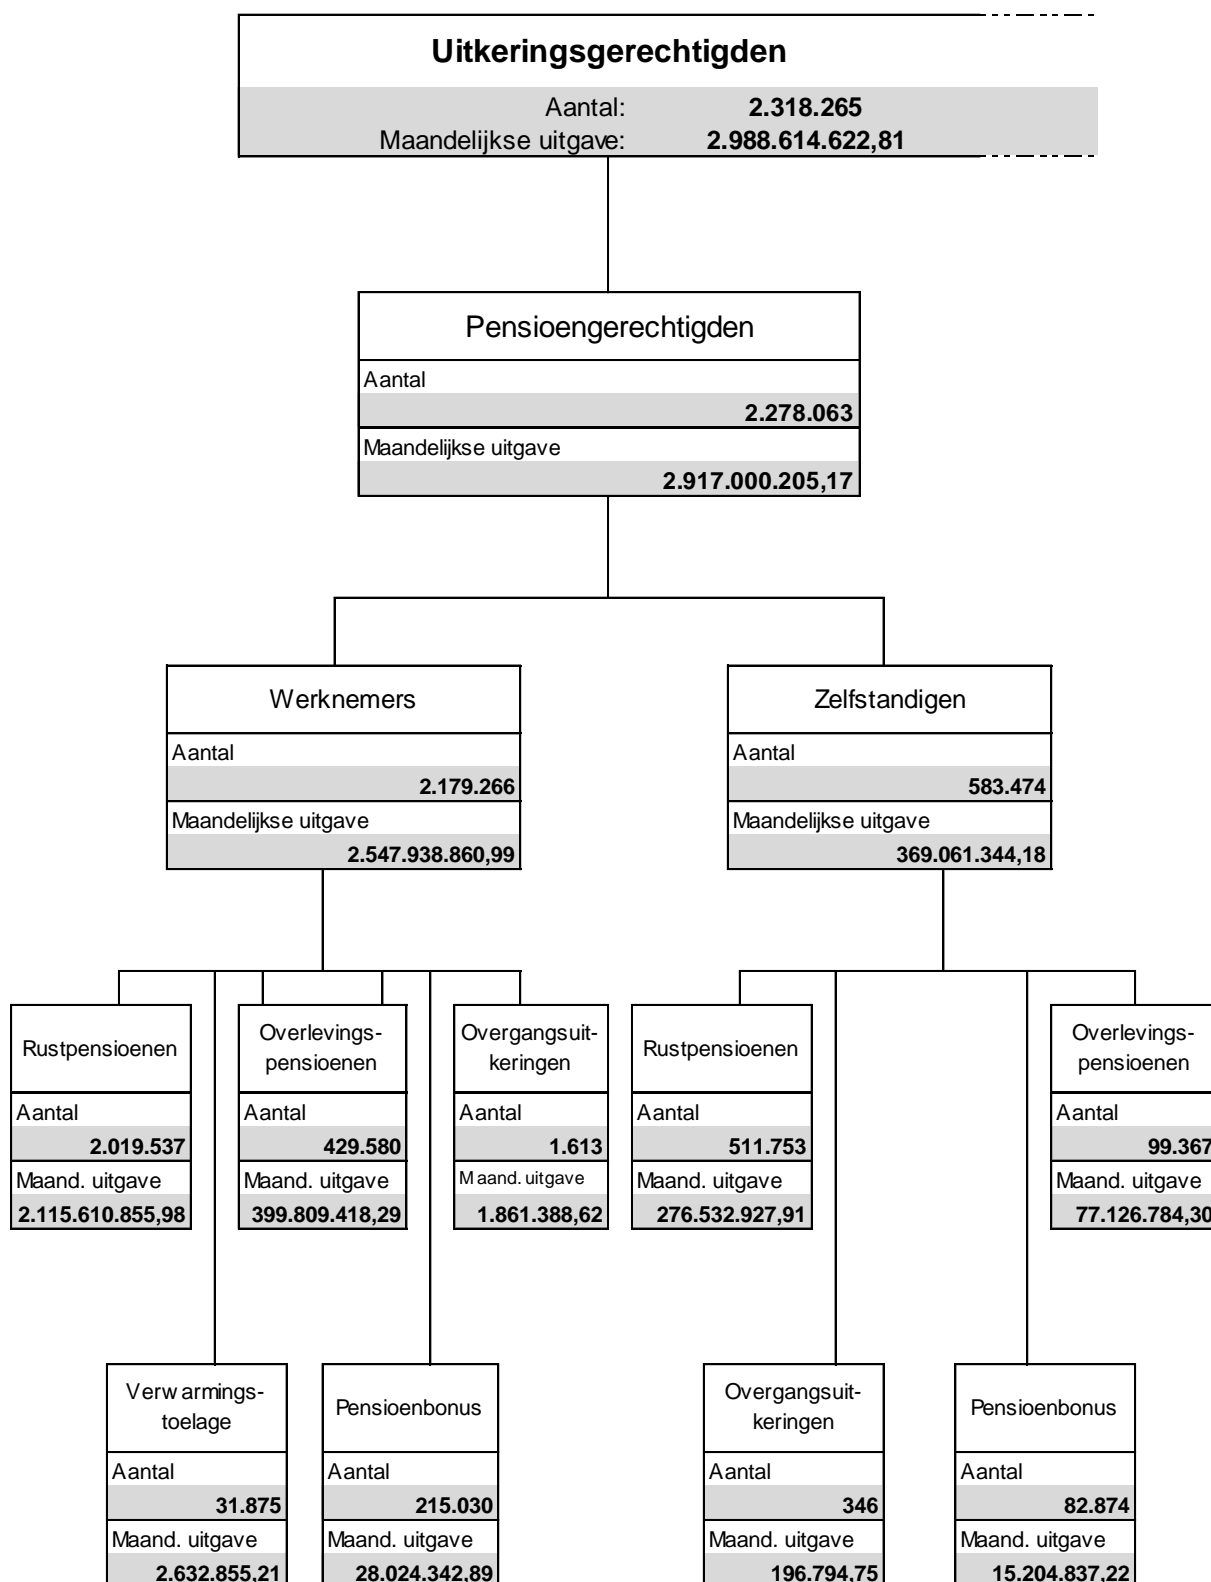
Uitkeringsgerechtigden

Aantal: 2.318.265
Maandelijkse uitgave: 2.988.614.622,81

Pensioengerechtigden
Aantal
2.278.063
Maandelijkse uitgave
2.917.000.205,17

Werknemers
Aantal
2.179.266
Maandelijkse uitgave
2.547.938.860,99

Zelfstandigen
Aantal
583.474
Maandelijkse uitgave
369.061.344,18

Rustpensioenen
Aantal
2.019.537
Maand. uitgave
2.115.610.855,98

Overlevingspensioenen
Aantal
429.580
Maand. uitgave
399.809.418,29

Overgangsuitkeringen
Aantal
1.613
Maand. uitgave
1.861.388,62

Rustpensioenen
Aantal
511.753
Maand. uitgave
276.532.927,91

Overlevingspensioenen
Aantal
99.367
Maand. uitgave
77.126.784,30

Verwarmingstoelage
Aantal
31.875
Maand. uitgave
2.632.855,21

Pensioenbonus
Aantal
215.030
Maand. uitgave
28.024.342,89

Overgangsuitkeringen
Aantal
346
Maand. uitgave
196.794,75

Pensioenbonus
Aantal
82.874
Maand. uitgave
15.204.837,22